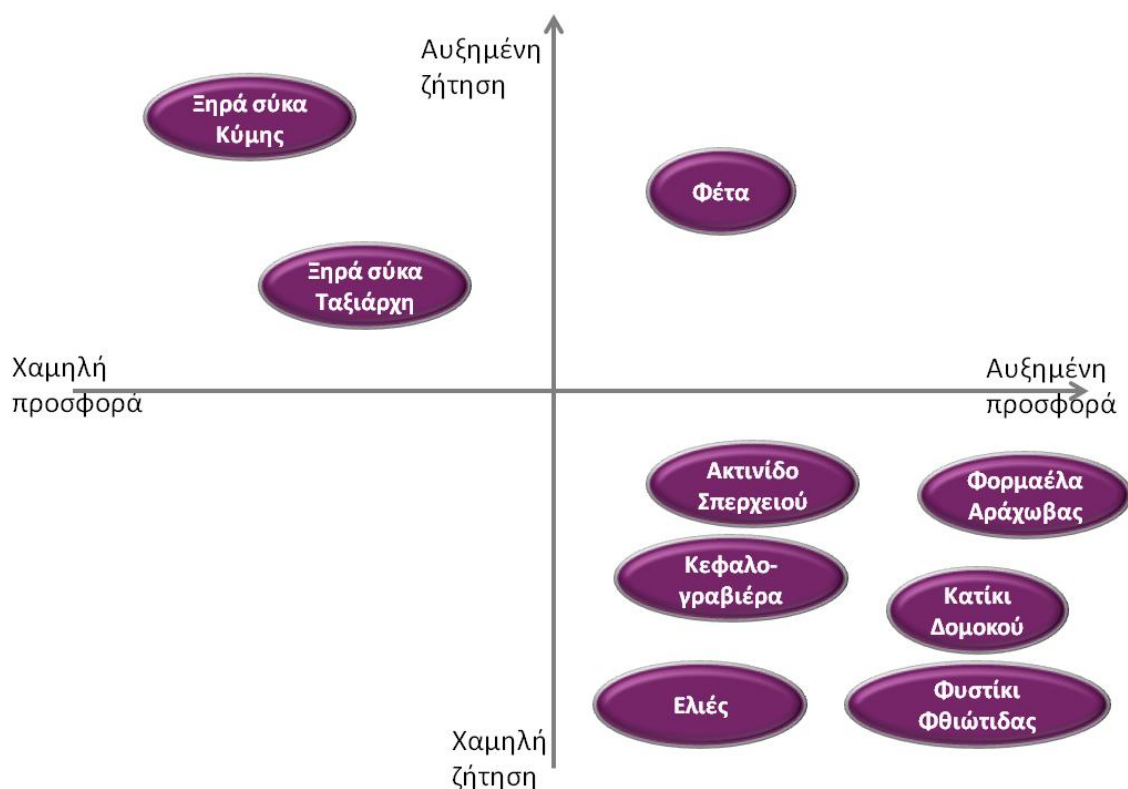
Αυξημένη ζήτηση

Ξηρά σύκα Κύμης

Φέτα

Ξηρά σύκα Ταξιάρχη

Χαμηλή προσφορά

Αυξημένη προσφορά

Ακτινίδο Σπερχειού

Φορμαέλα Αράχωβας

Κεφαλογραβιέρα

Κατίκι Δομοκού

Ελιές

Φυστίκι Φθιώτιδας

Χαμηλή ζήτηση